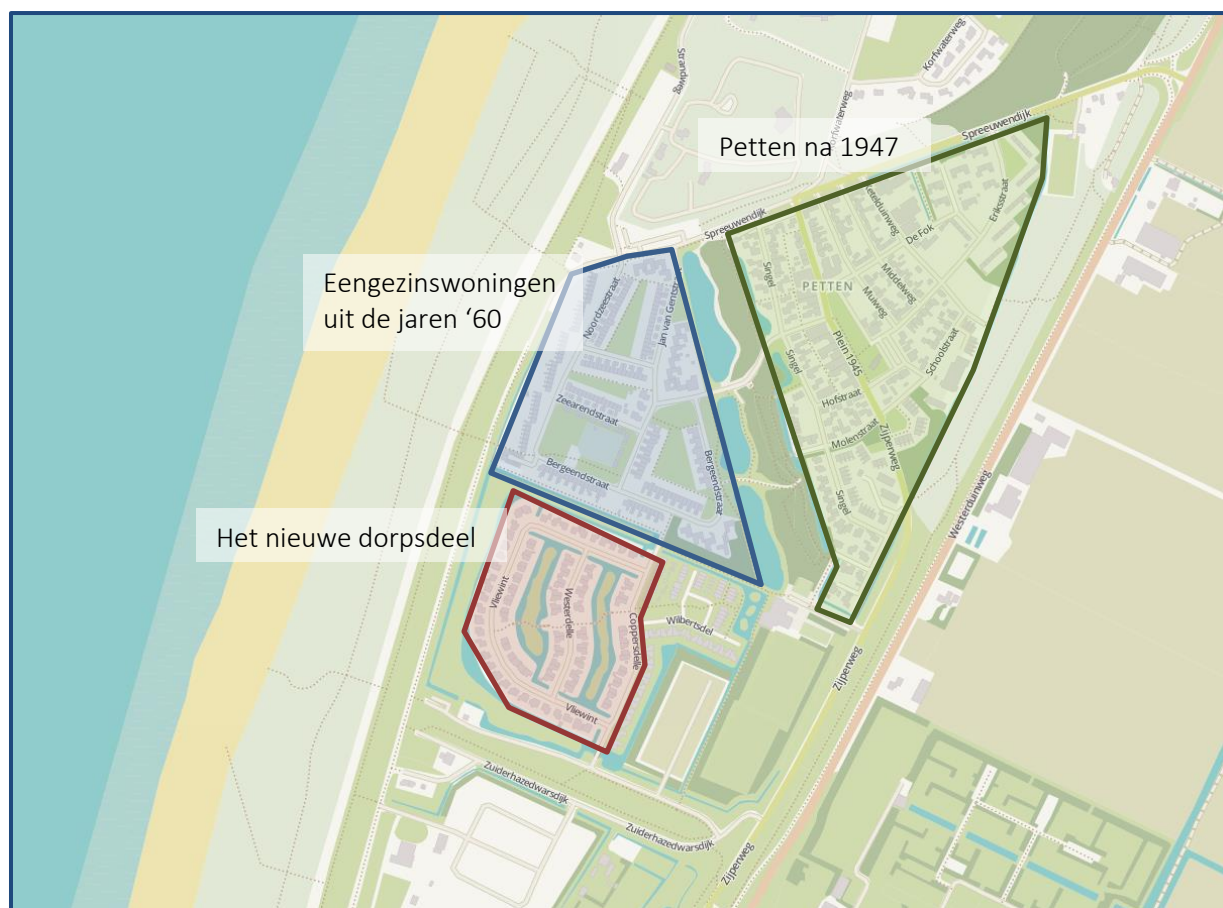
Petten na 1947

Eengezinswoningen uit de jaren '60

Het nieuwe dorpsdeel

Korfwaterweg
Spreeuwendijk
Strandweg
Korfwaterweg
Spreeuwendijk
Noordzeestraat
Jan van Gentstraat
Zeearendstraat
Bergeendstraat
Bergeendstraat
Singel
PETTEN
Duinweg
De Fok
Eikstraat
Middelweg
Muiweg
Plein 1945
Schoolstraat
Singel
Hofstraat
Molenstraat
Zijperweg
Singel
Westerduinweg
Vliewint
Westerdelle
Copperdelle
Wilbertsdel
Vliewint
Zijperweg
Zuiderhazedwarsdijk
Zuiderhazedwarsdijk
Zijperweg